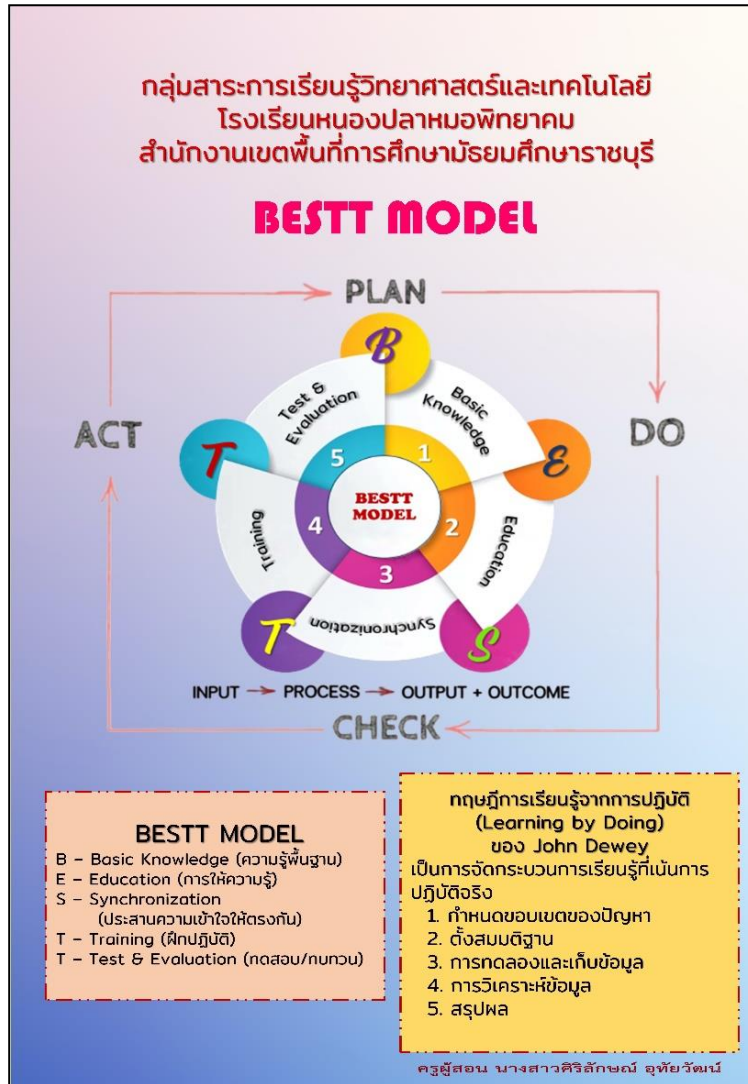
กลุ่มสาระการเรียนรู้วิทยาศาสตร์และเทคโนโลยี
โรงเรียนหนองปลาหมอพิทยาคม
สำนักงานเขตพื้นที่การศึกษามัธยมศึกษาราชบุรี

BESTT MODEL

PLAN

ACT

DO

CHECK

B

E

S

T

T

Basic Knowledge

Education

Synchronization

Training

Test & Evaluation

1

2

3

4

5

BESTT MODEL

INPUT → PROCESS → OUTPUT + OUTCOME

BESTT MODEL
B – Basic Knowledge (ความรู้พื้นฐาน)
E – Education (การให้ความรู้)
S – Synchronization (ประสานความเข้าใจให้ตรงกัน)
T – Training (ฝึกปฏิบัติ)
T – Test & Evaluation (ทดสอบ/ทบทวน)

ทฤษฎีการเรียนรู้จากการปฏิบัติ
(Learning by Doing)
ของ John Dewey
เป็นการจัดกระบวนการเรียนรู้ที่เน้นการปฏิบัติจริง
1. กำหนดขอบเขตของปัญหา
2. ตั้งสมมติฐาน
3. การทดลองและเก็บข้อมูล
4. การวิเคราะห์ข้อมูล
5. สรุปผล

ครูผู้สอน นางสาวศิริลักษณ์ อุทัยวัฒน์